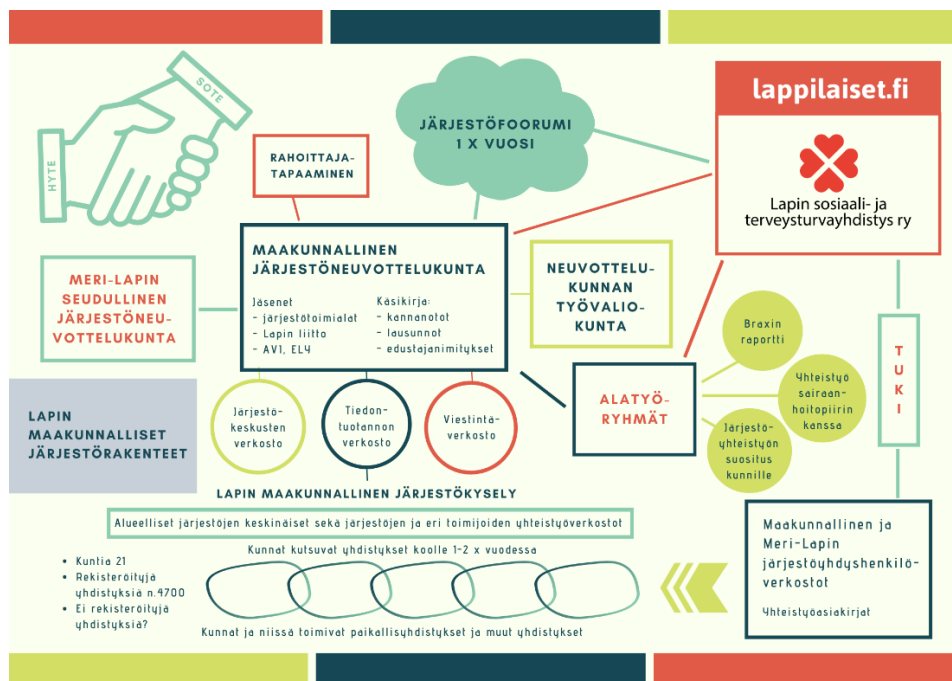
SOTE

HYTE

RAHOITTAJATAPAAMINEN

JÄRJESTÖFOORUMI 1 X VUOSI

lappilaiset.fi

Lapin sosiaali- ja terveysturvayhdistys ry

MERI-LAPIN SEUDULLINEN JÄRJESTÖNEUVOTTELUKUNTA

MAAKUNNALLINEN JÄRJESTÖNEUVOTTELUKUNTA

Jäsenet
- järjestötoimialat
- Lapin liitto
- AVI, ELY

Käsikirja:
- kannanotot
- lausunnot
- edustajanimitykset

NEUVOTTELUKUNNAN TYÖVALIOKUNTA

Braxin raportti

TUKI

LAPIN MAAKUNNALLISET JÄRJESTÖRAKENTEET

Järjestökeskusten verkosto

Tiedontuotannon verkosto

Viestintäverkosto

ALATYÖRYHMÄT

Yhteistyö sairaanhoitopiirin kanssa

Järjestöyhteistyön suositus kunnille

LAPIN MAAKUNNALLINEN JÄRJESTÖKYSELY

Alueelliset järjestöjen keskinäiset sekä järjestöjen ja eri toimijoiden yhteistyöverkostot

Kunnat kutsuvat yhdistykset koolle 1-2 x vuodessa

- Kuntia 21
- Rekisteröityjä yhdistyksiä n.4700
- Ei rekisteröityjä yhdistyksiä?

Kunnat ja niissä toimivat paikallisyhdistykset ja muut yhdistykset

Maakunnallinen ja Meri-Lapin järjestöyhdyshenkilöverkostot

Yhteistyöasiakirjat